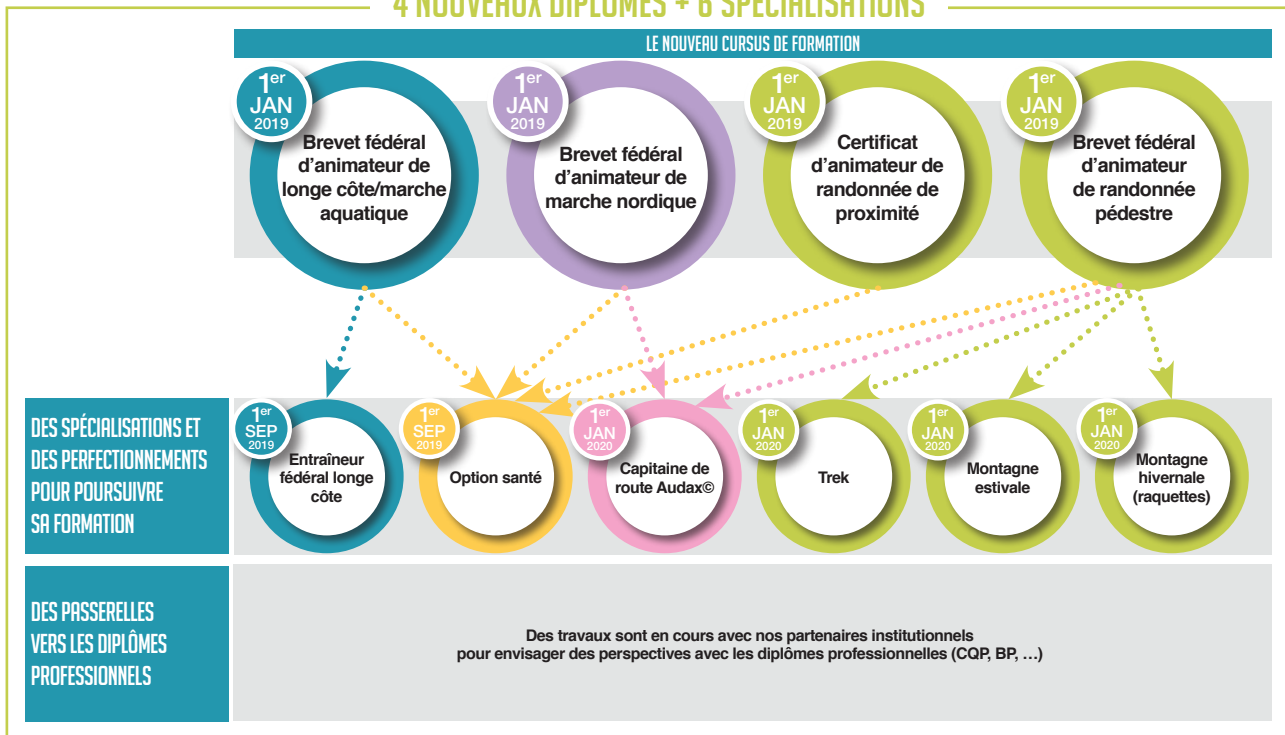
4 NOUVEAUX DIPLÔMES + 6 SPÉCIALISATIONS

LE NOUVEAU CURSUS DE FORMATION

1er JAN 2019
Brevet fédéral d'animateur de longe côte/marche aquatique

1er JAN 2019
Brevet fédéral d'animateur de marche nordique

1er JAN 2019
Certificat d'animateur de randonnée de proximité

1er JAN 2019
Brevet fédéral d'animateur de randonnée pédestre

DES SPÉCIALISATIONS ET DES PERFECTIONNEMENTS POUR POURSUIVRE SA FORMATION

1er SEP 2019
Entraîneur fédéral longe côte

1er SEP 2019
Option santé

1er JAN 2020
Capitaine de route Audax©

1er JAN 2020
Trek

1er JAN 2020
Montagne estivale

1er JAN 2020
Montagne hivernale (raquettes)

DES PASSERELLES VERS LES DIPLÔMES PROFESSIONNELS

Des travaux sont en cours avec nos partenaires institutionnels pour envisager des perspectives avec les diplômes professionnelles (CQP, BP, …)